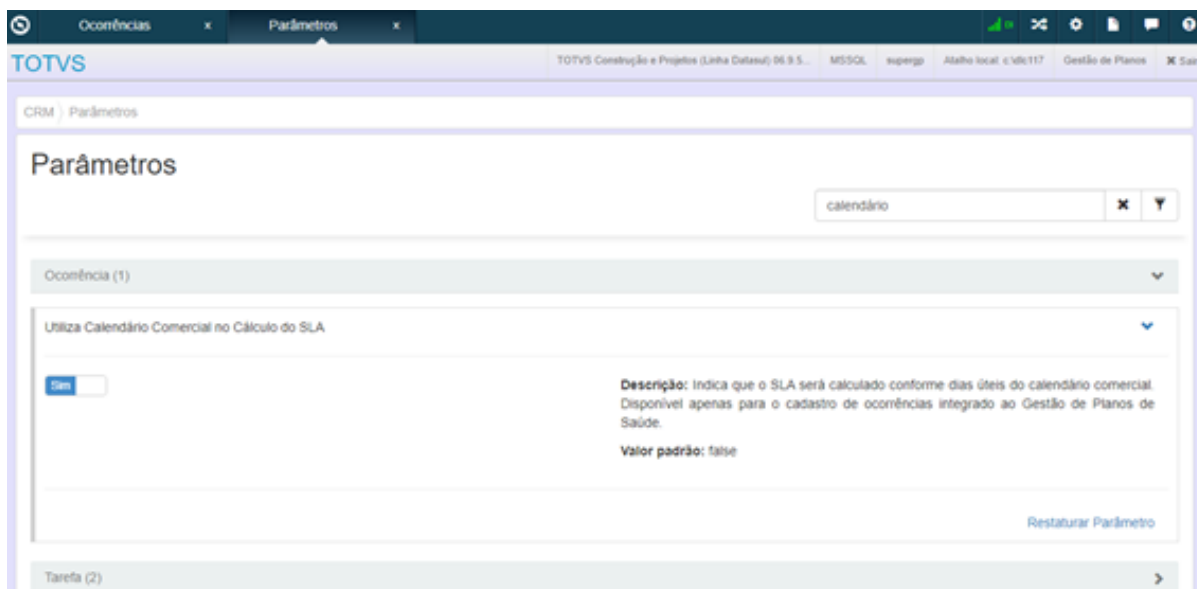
Ocorrências ×
Parâmetros ×

TOTVS
TOTVS Construção e Projetos (Linha Datasul) 06.9.5... MSSQL supergp Atalho local: c:\dlc117 Gestão de Planos ✖ Sai

CRM 〉 Parâmetros

Parâmetros

calendário

Ocorrência (1)

Utiliza Calendário Comercial no Cálculo do SLA

Sim

**Descrição:** Indica que o SLA será calculado conforme dias úteis do calendário comercial. Disponível apenas para o cadastro de ocorrências integrado ao Gestão de Planos de Saúde.

**Valor padrão:** false

Restaurar Parâmetro

Tarefa (2)